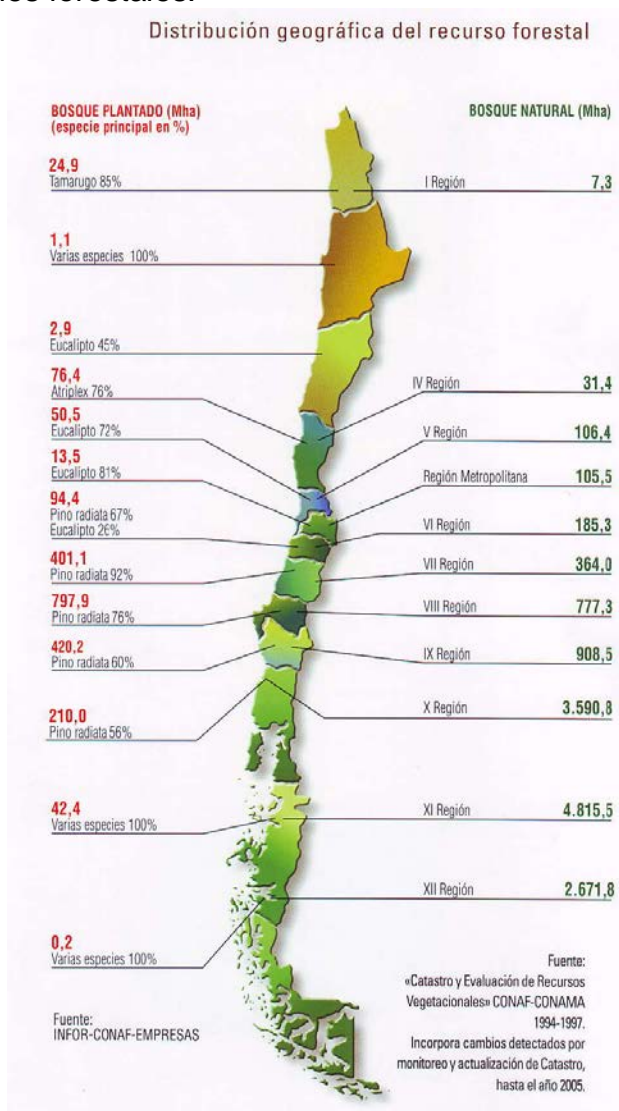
Distribución geográfica del recurso forestal

BOSQUE PLANTADO (Mha)
(especie principal en %)

BOSQUE NATURAL (Mha)

24,9
Tamarugo 85%

I Región 7,3

1,1
Varias especies 100%

2,9
Eucalipto 45%

76,4
Atriplex 76%

IV Región 31,4

50,5
Eucalipto 72%

V Región 106,4

13,5
Eucalipto 81%

Región Metropolitana 105,5

94,4
Pino radiata 67%
Eucalipto 26%

VI Región 185,3

401,1
Pino radiata 92%

VII Región 364,0

797,9
Pino radiata 76%

VIII Región 777,3

420,2
Pino radiata 60%

IX Región 908,5

210,0
Pino radiata 56%

X Región 3.590,8

42,4
Varias especies 100%

XI Región 4.815,5

XII Región 2.671,8

0,2
Varias especies 100%

Fuente:
INFOR-CONAF-EMPRESAS

Fuente:
«Catastro y Evaluación de Recursos Vegetacionales» CONAF-CONAMA 1994-1997.
Incorpora cambios detectados por monitoreo y actualización de Catastro, hasta el año 2005.